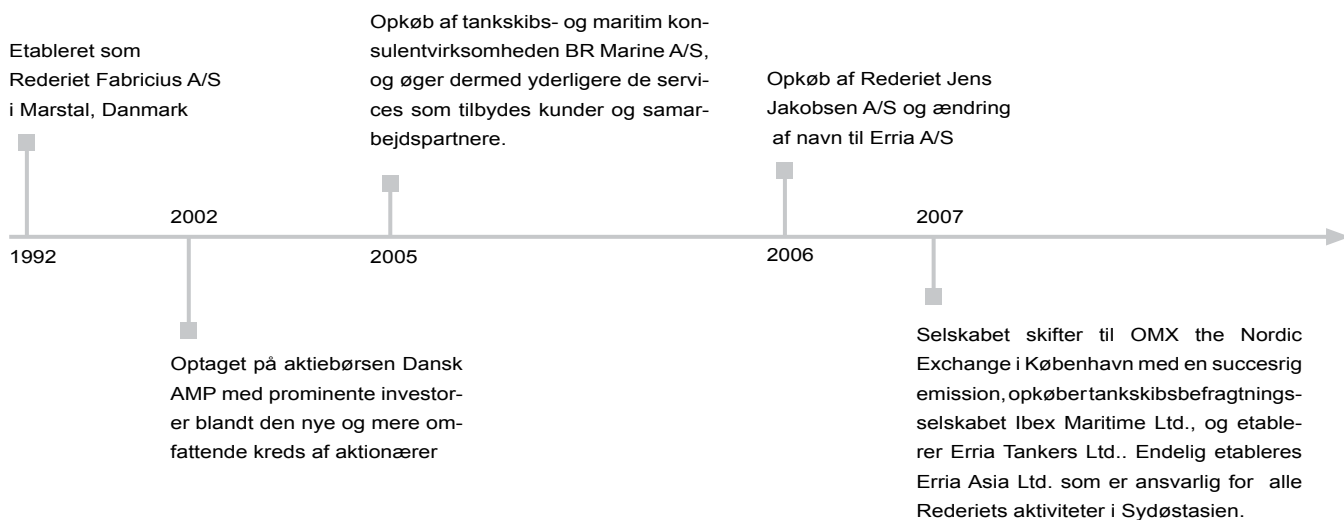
Etableret som Rederiet Fabricius A/S i Marstal, Danmark

Opkøb af tankskibs- og maritim konsulentvirksomheden BR Marine A/S, og øger dermed yderligere de services som tilbydes kunder og samarbejdspartnere.

Opkøb af Rederiet Jens Jakobsen A/S og ændring af navn til Erria A/S

1992

2002

2005

2006

2007

Optaget på aktiebørsen Dansk AMP med prominente investorer blandt den nye og mere omfattende kreds af aktionærer

Selskabet skifter til OMX the Nordic Exchange i København med en succesrig emission, opkøber tankskibsbefragtningsselskabet Ibex Maritime Ltd., og etablerer Erria Tankers Ltd.. Endelig etableres Erria Asia Ltd. som er ansvarlig for alle Rederiets aktiviteter i Sydøstasien.